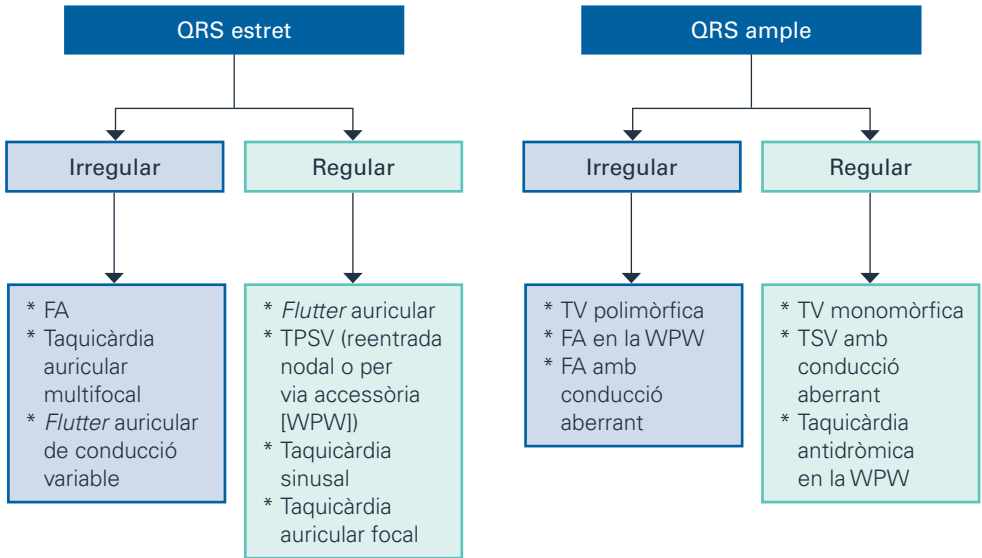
QRS estret

Irregular

Regular

* FA
* Taquicàrdia auricular multifocal
* *Flutter* auricular de conducció variable

* *Flutter* auricular
* TPSV (reentrada nodal o per via accessòria [WPW])
* Taquicàrdia sinusal
* Taquicàrdia auricular focal

QRS ample

Irregular

Regular

* TV polimòrfica
* FA en la WPW
* FA amb conducció aberrant

* TV monomòrfica
* TSV amb conducció aberrant
* Taquicàrdia antidròmica en la WPW